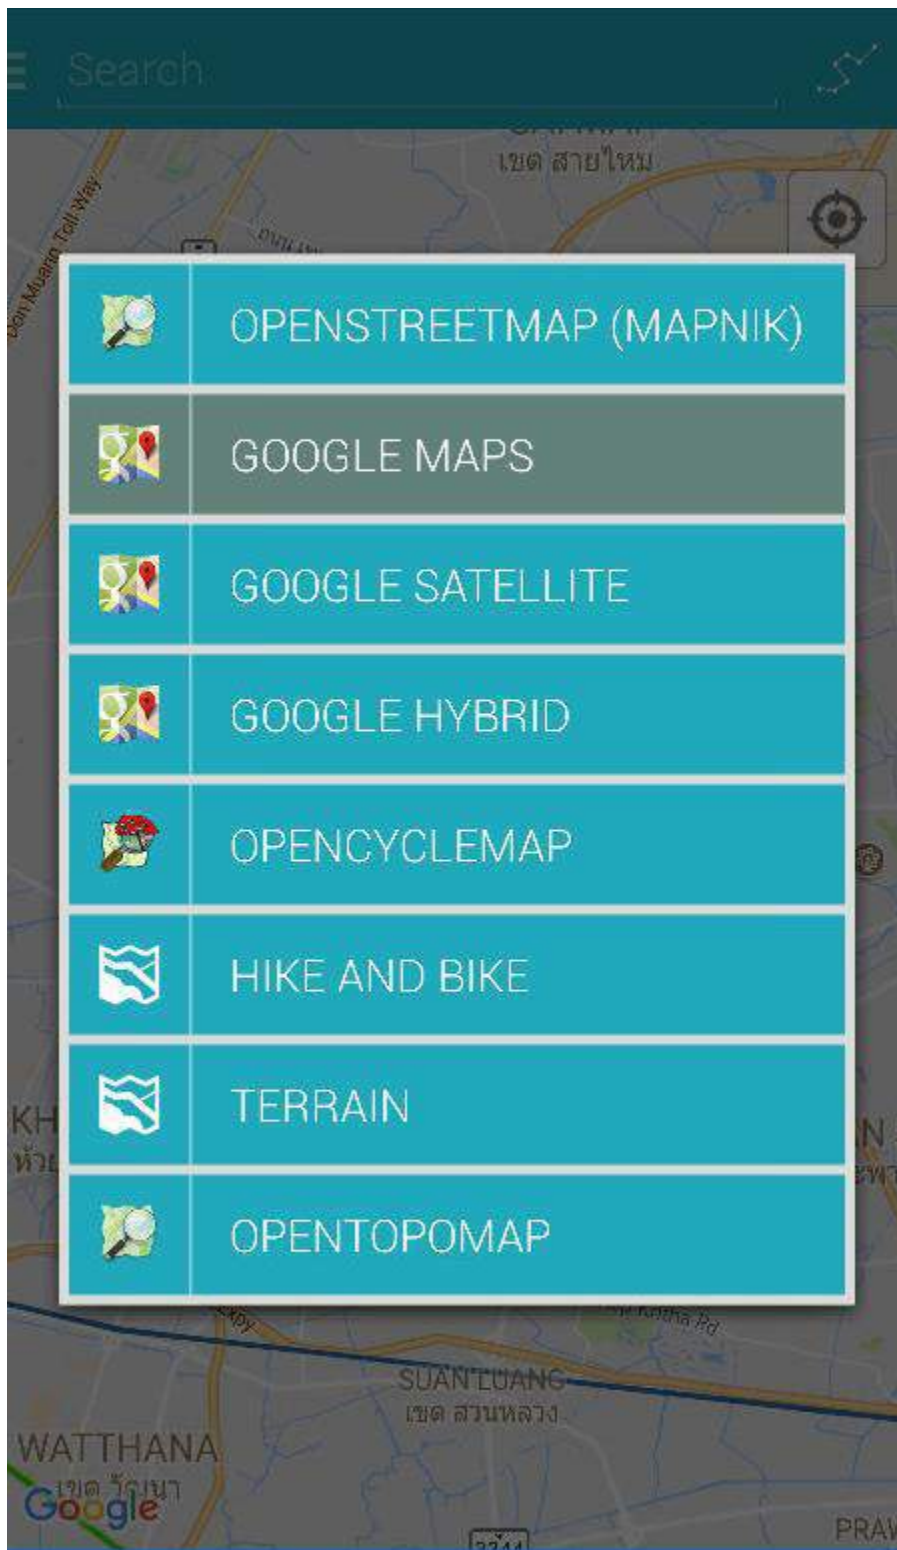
Search

เขต สายไหม

Don Muang Toll Way

OPENSTREETMAP (MAPNIK)

GOOGLE MAPS

GOOGLE SATELLITE

GOOGLE HYBRID

OPENCYCLEMAP

HIKE AND BIKE

TERRAIN

OPENTOPOMAP

KH

ห้วย

N

SUAN LUANG
เขต สวนหลวง

WATTHANA
เขต วัฒนา

Google

PRAW